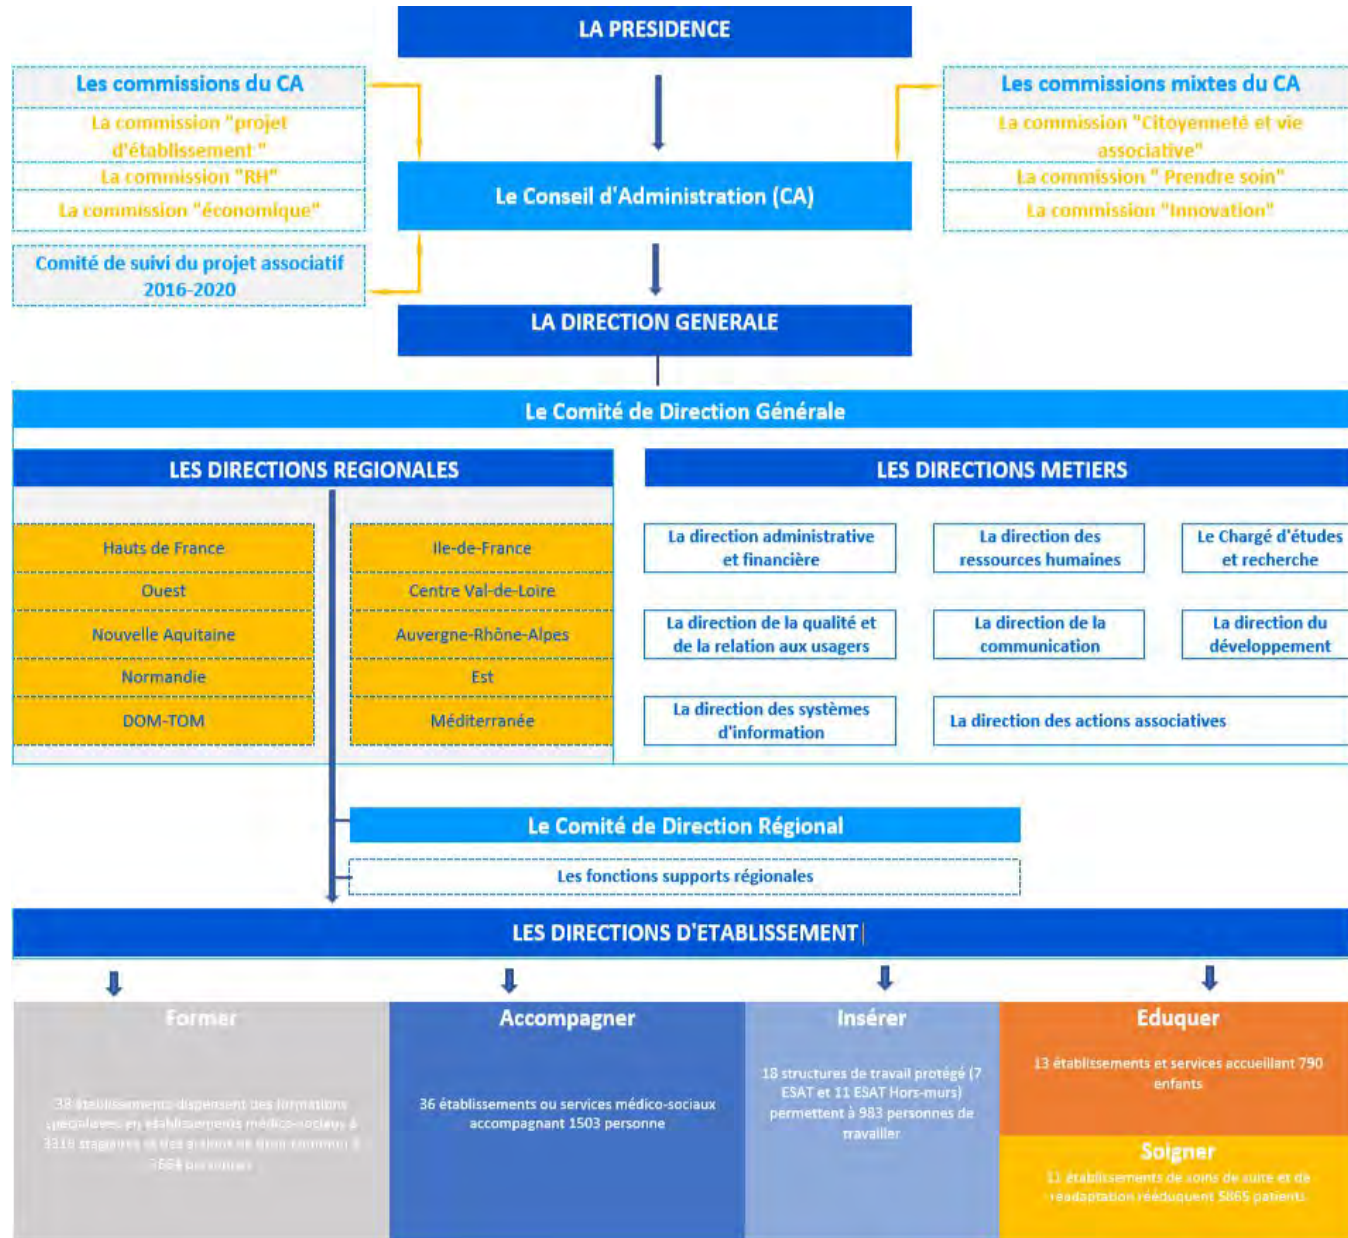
LA PRESIDENCE

Les commissions du CA
La commission "projet d'établissement"
La commission "RH"
La commission "économique"

Comité de suivi du projet associatif 2016-2020

Les commissions mixtes du CA
La commission "Citoyenneté et vie associative"
La commission " Prendre soin"
La commission "Innovation"

Le Conseil d'Administration (CA)

LA DIRECTION GENERALE

Le Comité de Direction Générale

LES DIRECTIONS REGIONALES

Hauts de France
Ouest
Nouvelle Aquitaine
Normandie
DOM-TOM

Ile-de-France
Centre Val-de-Loire
Auvergne-Rhône-Alpes
Est
Méditerranée

LES DIRECTIONS METIERS

La direction administrative et financière
La direction des ressources humaines
Le Chargé d'études et recherche
La direction de la qualité et de la relation aux usagers
La direction de la communication
La direction du développement
La direction des systèmes d'information
La direction des actions associatives

Le Comité de Direction Régional

Les fonctions supports régionales

LES DIRECTIONS D'ETABLISSEMENT

Former
38 établissements dispensent des formations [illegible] en établissements médico-sociaux à 3318 stagiaires et des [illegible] 3664 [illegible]

Accompagner
36 établissements ou services médico-sociaux accompagnant 1503 personne

Insérer
18 structures de travail protégé (7 ESAT et 11 ESAT Hors-murs) permettent à 983 personnes de travailler

Eduquer
13 établissements et services accueillant 790 enfants

Soigner
11 établissements de soins de suite et de réadaptation rééduquent 5865 patients